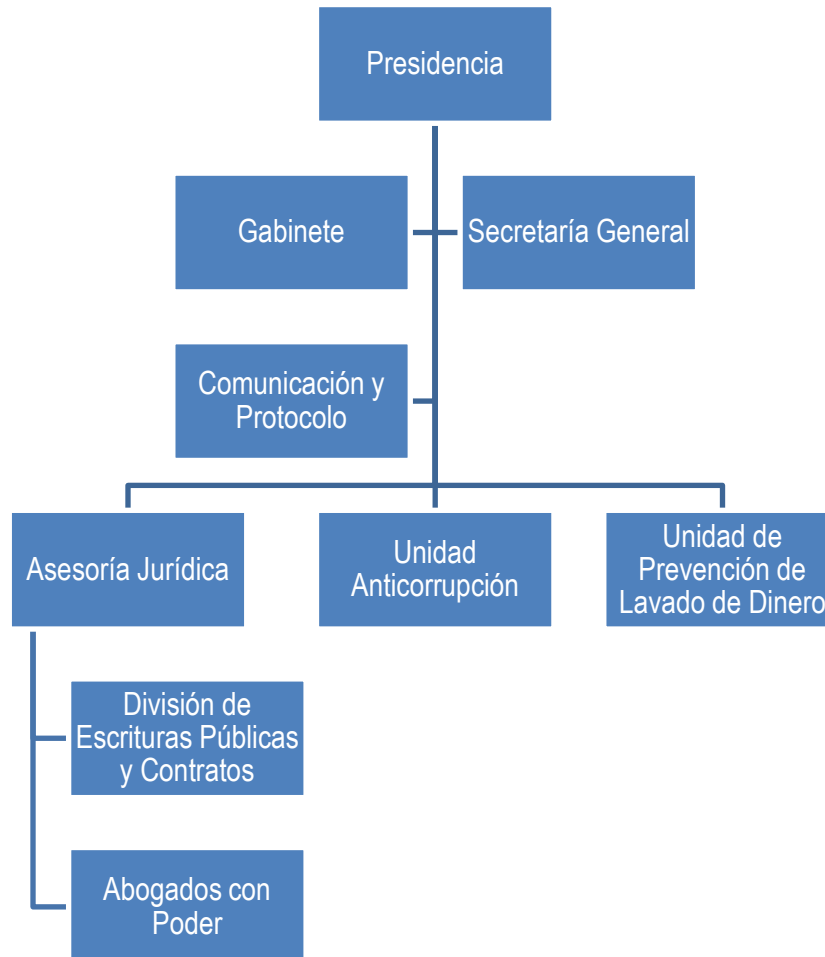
Presidencia

Gabinete

Secretaría General

Comunicación y Protocolo

Asesoría Jurídica

Unidad Anticorrupción

Unidad de Prevención de Lavado de Dinero

División de Escrituras Públicas y Contratos

Abogados con Poder